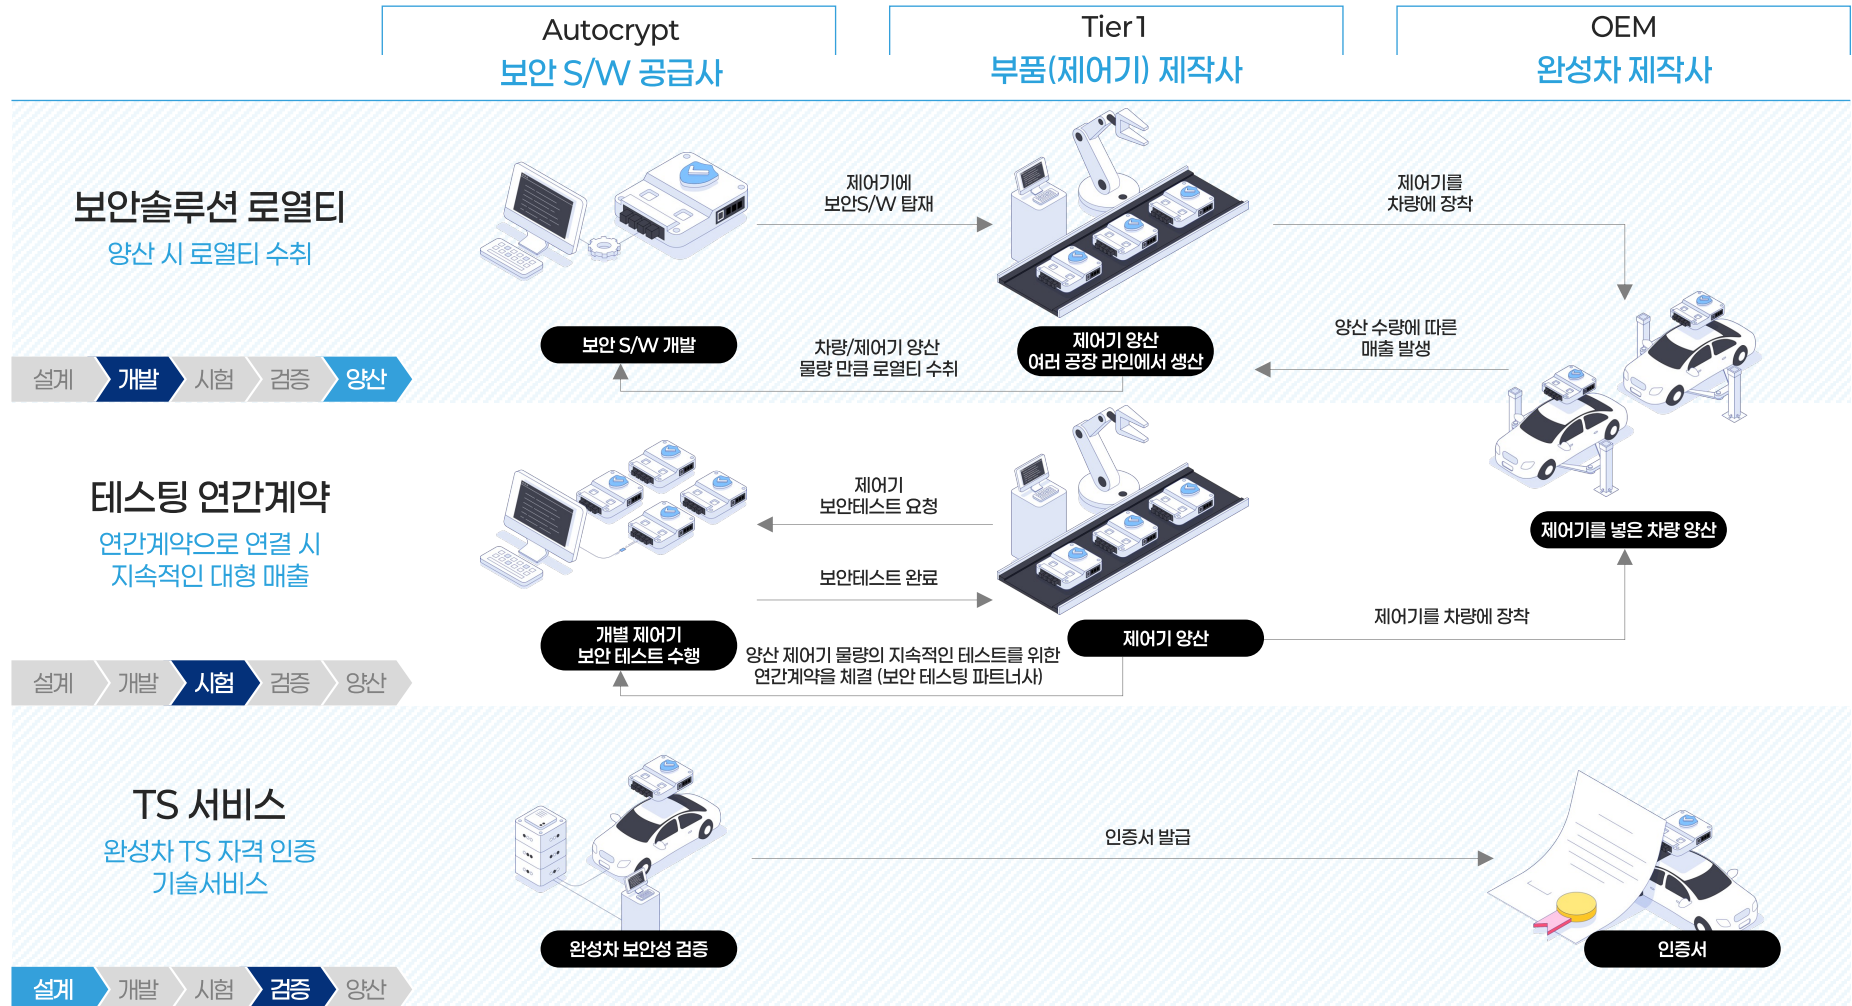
Autocrypt
보안 S/W 공급사

Tier1
부품(제어기) 제작사

OEM
완성차 제작사

보안솔루션 로열티
양산 시 로열티 수취

설계 개발 시험 검증 양산

제어기에
보안S/W 탑재

제어기를
차량에 장착

보안 S/W 개발

차량/제어기 양산
물량 만큼 로열티 수취

제어기 양산
여러 공장 라인에서 생산

양산 수량에 따른
매출 발생

테스팅 연간계약
연간계약으로 연결 시
지속적인 대형 매출

제어기
보안테스트 요청

보안테스트 완료

제어기를 넣은 차량 양산

개별 제어기
보안 테스트 수행

양산 제어기 물량의 지속적인 테스트를 위한
연간계약을 체결 (보안 테스팅 파트너사)

제어기 양산

제어기를 차량에 장착

설계 개발 시험 검증 양산

TS 서비스
완성차 TS 자격 인증
기술서비스

인증서 발급

완성차 보안성 검증

인증서

설계 개발 시험 검증 양산